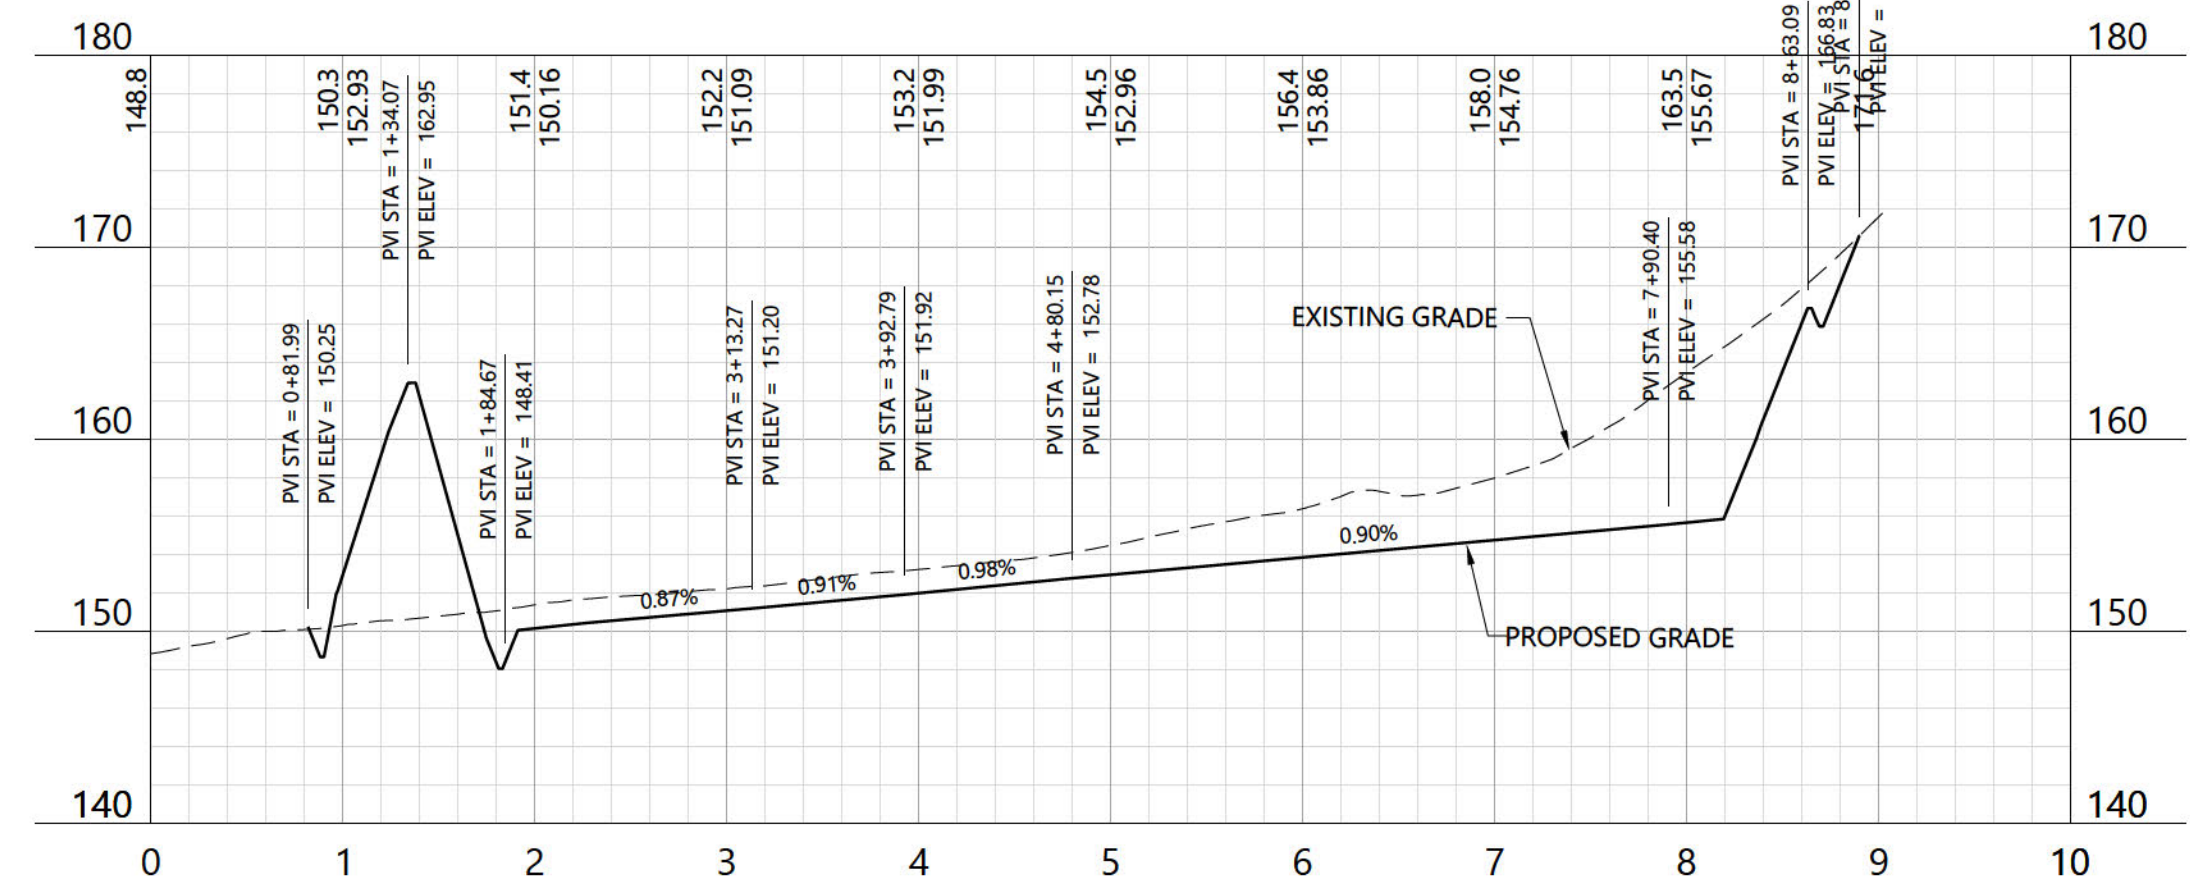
180
170
160
150
140

148.8
150.3
152.93
151.4
150.16
152.2
151.09
153.2
151.99
154.5
152.96
156.4
153.86
158.0
154.76
163.5
155.67
171.6

PVI STA = 0+81.99
PVI ELEV = 150.25
PVI STA = 1+34.07
PVI ELEV = 162.95
PVI STA = 1+84.67
PVI ELEV = 148.41
PVI STA = 3+13.27
PVI ELEV = 151.20
PVI STA = 3+92.79
PVI ELEV = 151.92
PVI STA = 4+80.15
PVI ELEV = 152.78
PVI STA = 7+90.40
PVI ELEV = 155.58
PVI STA = 8+63.09
PVI ELEV = 166.83
PVI STA = 8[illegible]
PVI ELEV =

0.87%
0.91%
0.98%
0.90%

EXISTING GRADE
PROPOSED GRADE

180
170
160
150
140

0
1
2
3
4
5
6
7
8
9
10